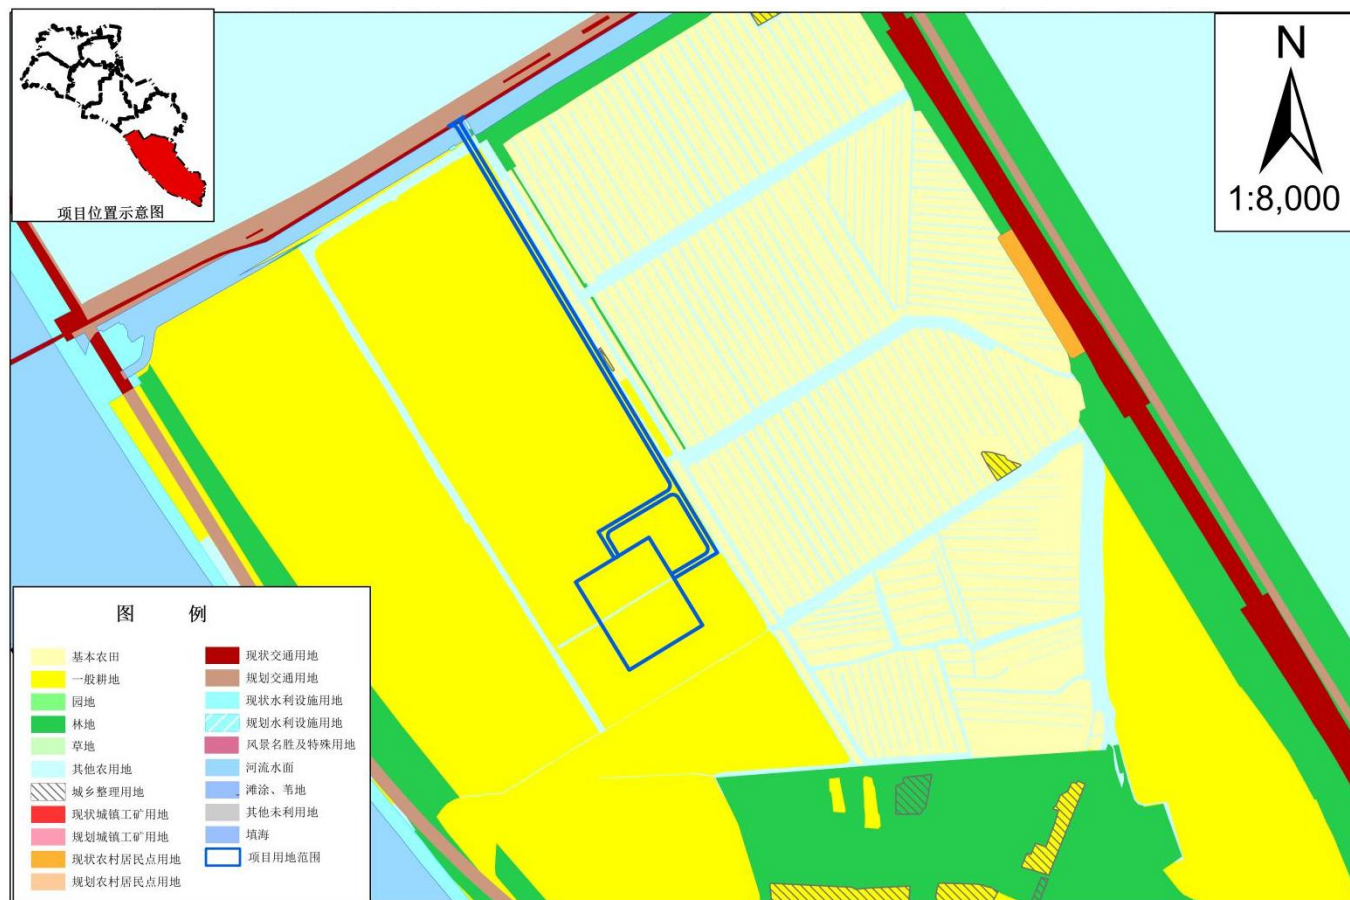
项目位置示意图

N

1:8,000

图 例

基本农田
一般耕地
园地
林地
草地
其他农用地
城乡整理用地
现状城镇工矿用地
规划城镇工矿用地
现状农村居民点用地
规划农村居民点用地

现状交通用地
规划交通用地
现状水利设施用地
规划水利设施用地
风景名胜及特殊用地
河流水面
滩涂、苇地
其他未利用地
填海
项目用地范围